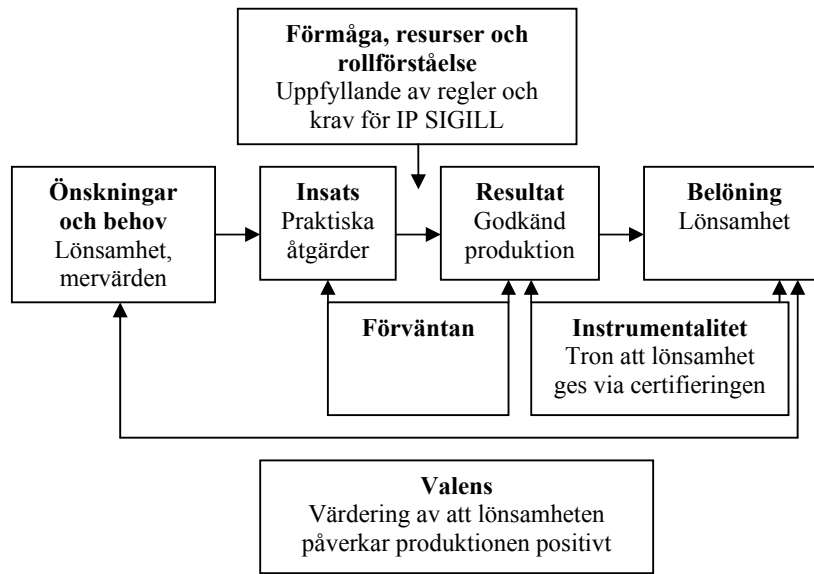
**Förmåga, resurser och rollförståelse**
Uppfyllande av regler och krav för IP SIGILL

**Önskningar och behov**
Lönsamhet, mervärden

**Insats**
Praktiska åtgärder

**Resultat**
Godkänd produktion

**Belöning**
Lönsamhet

**Förväntan**

**Instrumentalitet**
Tron att lönsamhet ges via certifieringen

**Valens**
Värdering av att lönsamheten påverkar produktionen positivt